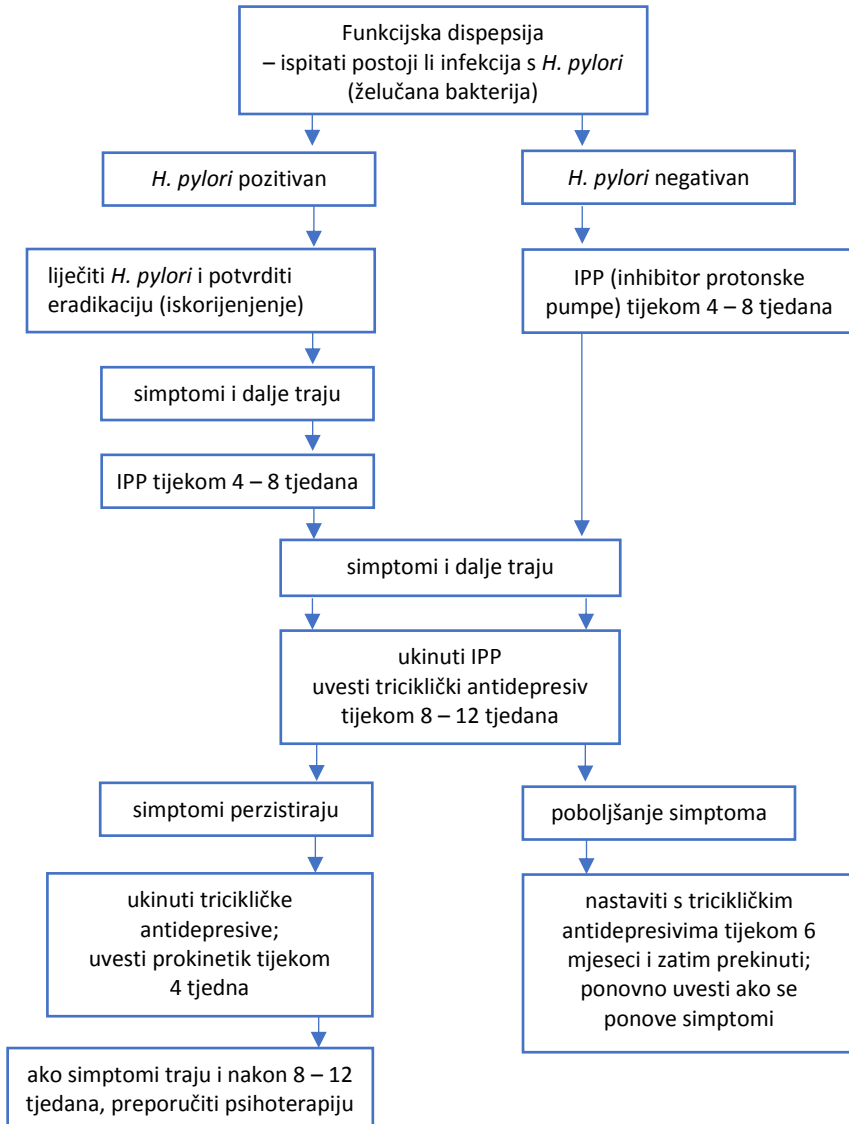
Funkcijska dispepsija
– ispitati postoji li infekcija s H. pylori
(želučana bakterija)

H. pylori pozitivan

H. pylori negativan

liječiti H. pylori i potvrditi eradikaciju (iskorijenjenje)

IPP (inhibitor protonske pumpe) tijekom 4 – 8 tjedana

simptomi i dalje traju

IPP tijekom 4 – 8 tjedana

simptomi i dalje traju

ukinuti IPP
uvesti triciklički antidepresiv tijekom 8 – 12 tjedana

simptomi perzistiraju

poboljšanje simptoma

ukinuti tricikličke antidepresive;
uvesti prokinetik tijekom 4 tjedna

nastaviti s tricikličkim antidepresivima tijekom 6 mjeseci i zatim prekinuti; ponovno uvesti ako se ponove simptomi

ako simptomi traju i nakon 8 – 12 tjedana, preporučiti psihoterapiju